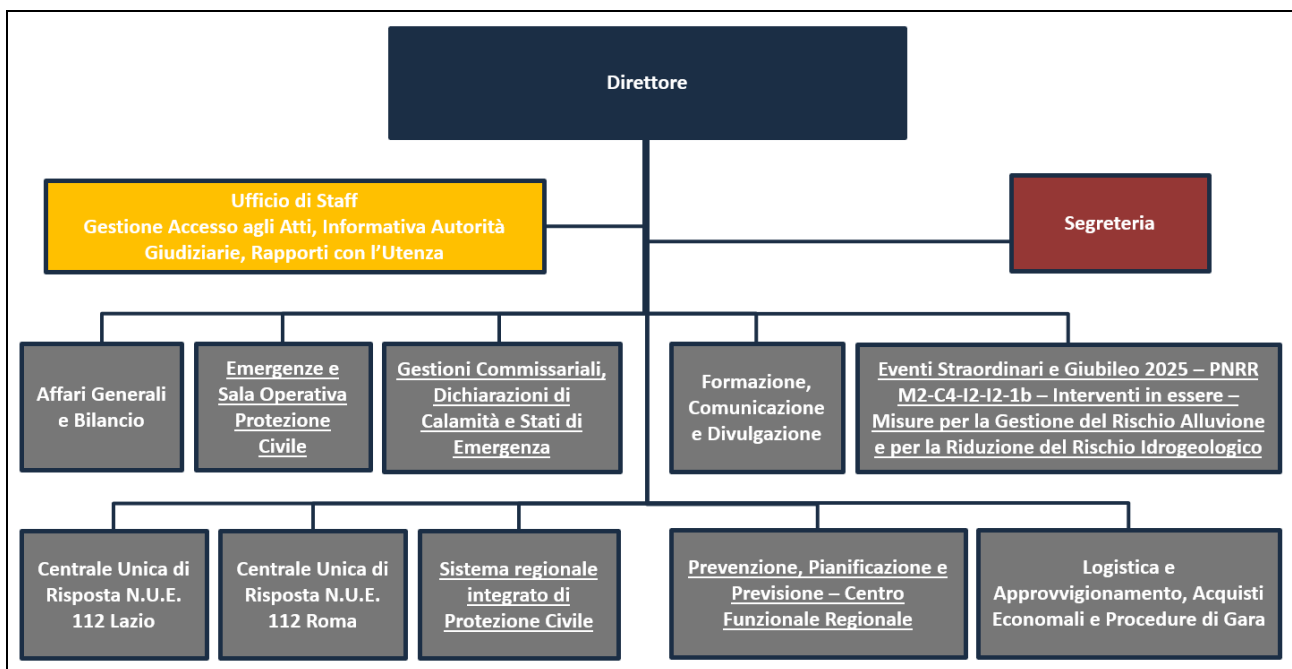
Direttore

Ufficio di Staff
Gestione Accesso agli Atti, Informativa Autorità Giudiziarie, Rapporti con l’Utenza

Segreteria

Affari Generali e Bilancio

Emergenze e Sala Operativa Protezione Civile

Gestioni Commissariali, Dichiarazioni di Calamità e Stati di Emergenza

Formazione, Comunicazione e Divulgazione

Eventi Straordinari e Giubileo 2025 – PNRR M2-C4-I2-I2-1b – Interventi in essere – Misure per la Gestione del Rischio Alluvione e per la Riduzione del Rischio Idrogeologico

Centrale Unica di Risposta N.U.E. 112 Lazio

Centrale Unica di Risposta N.U.E. 112 Roma

Sistema regionale integrato di Protezione Civile

Prevenzione, Pianificazione e Previsione – Centro Funzionale Regionale

Logistica e Approvvigionamento, Acquisti Economali e Procedure di Gara